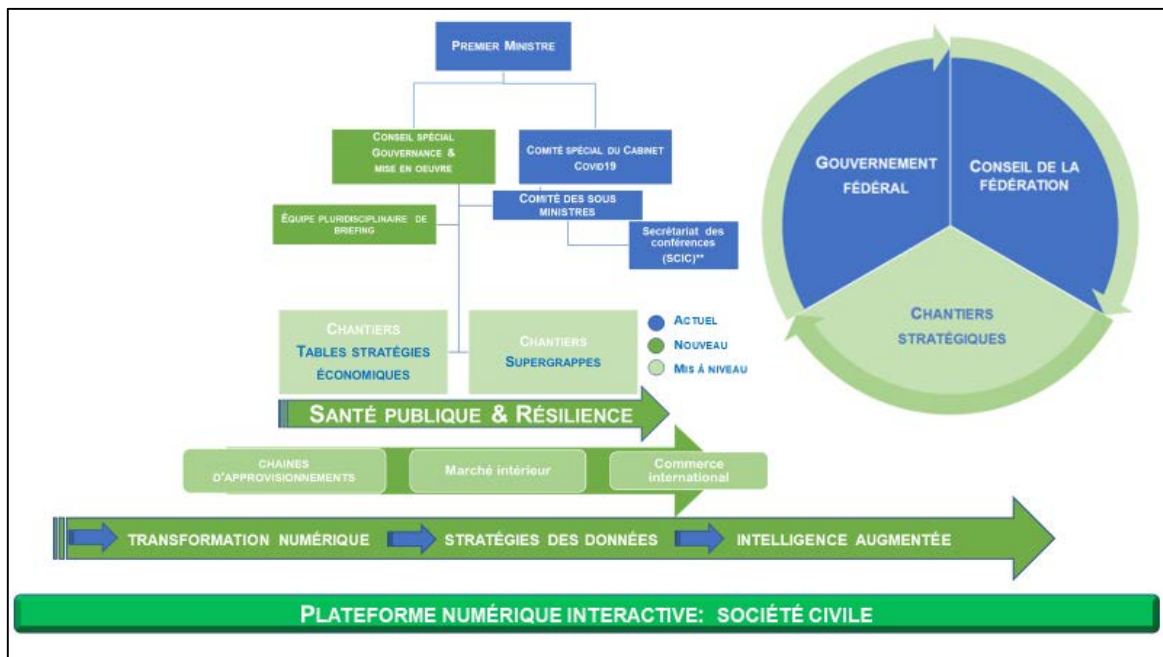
PREMIER MINISTRE

CONSEIL SPÉCIAL GOUVERNANCE & MISE EN OEUVRE

COMITÉ SPÉCIAL DU CABINET COVID19

COMITÉ DES SOUS MINISTRES

ÉQUIPE PLURIDISCIPLINAIRE DE BRIEFING

Secrétariat des conférences (SCIC)**

CHANTIERS TABLES STRATÉGIES ÉCONOMIQUES

CHANTIERS SUPERGRAPPES

ACTUEL
NOUVEAU
MIS À NIVEAU

GOUVERNEMENT FÉDÉRAL

CONSEIL DE LA FÉDÉRATION

CHANTIERS STRATÉGIQUES

SANTÉ PUBLIQUE & RÉSILIENCE

CHAINES D'APPROVISIONNEMENTS

Marché intérieur

Commerce international

TRANSFORMATION NUMÉRIQUE

STRATÉGIES DES DONNÉES

INTELLIGENCE AUGMENTÉE

PLATEFORME NUMÉRIQUE INTERACTIVE: SOCIÉTÉ CIVILE